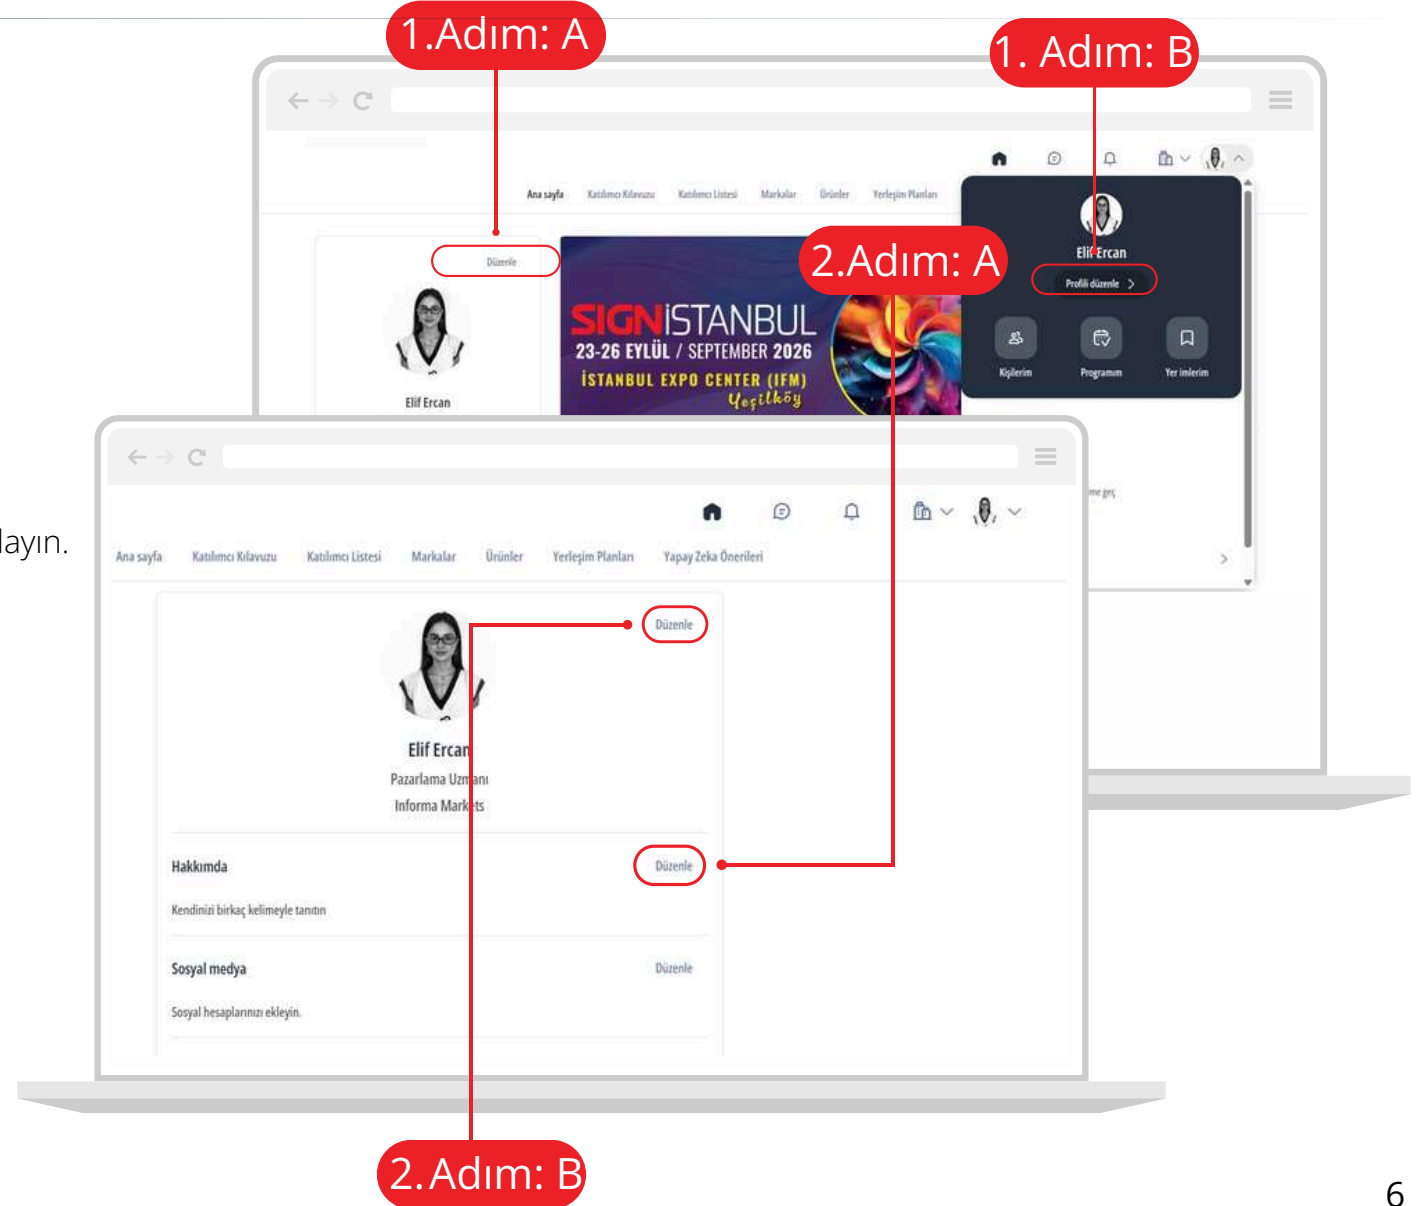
1.Adım: A

1. Adım: B

Ana sayfa Katılımcı Kılavuzu Katılımcı Listesi Markalar Ürünler Yerleşim Planları

Düzenle

Elif Ercan

SIGNİSTANBUL
23-26 EYLÜL / SEPTEMBER 2026
İSTANBUL EXPO CENTER (IFM)
Yeşilköy

Elif Ercan
Profili düzenle >

2.Adım: A

Kişilerim Programım Yer imlerim

layın.

Ana sayfa Katılımcı Kılavuzu Katılımcı Listesi Markalar Ürünler Yerleşim Planları Yapay Zeka Önerileri

Düzenle

Elif Ercan
Pazarlama Uzmanı
Informa Markets

Hakkımda
Düzenle
Kendinizi birkaç kelimeyle tanıtın

Sosyal medya
Düzenle
Sosyal hesaplarınızı ekleyin.

2.Adım: B

6